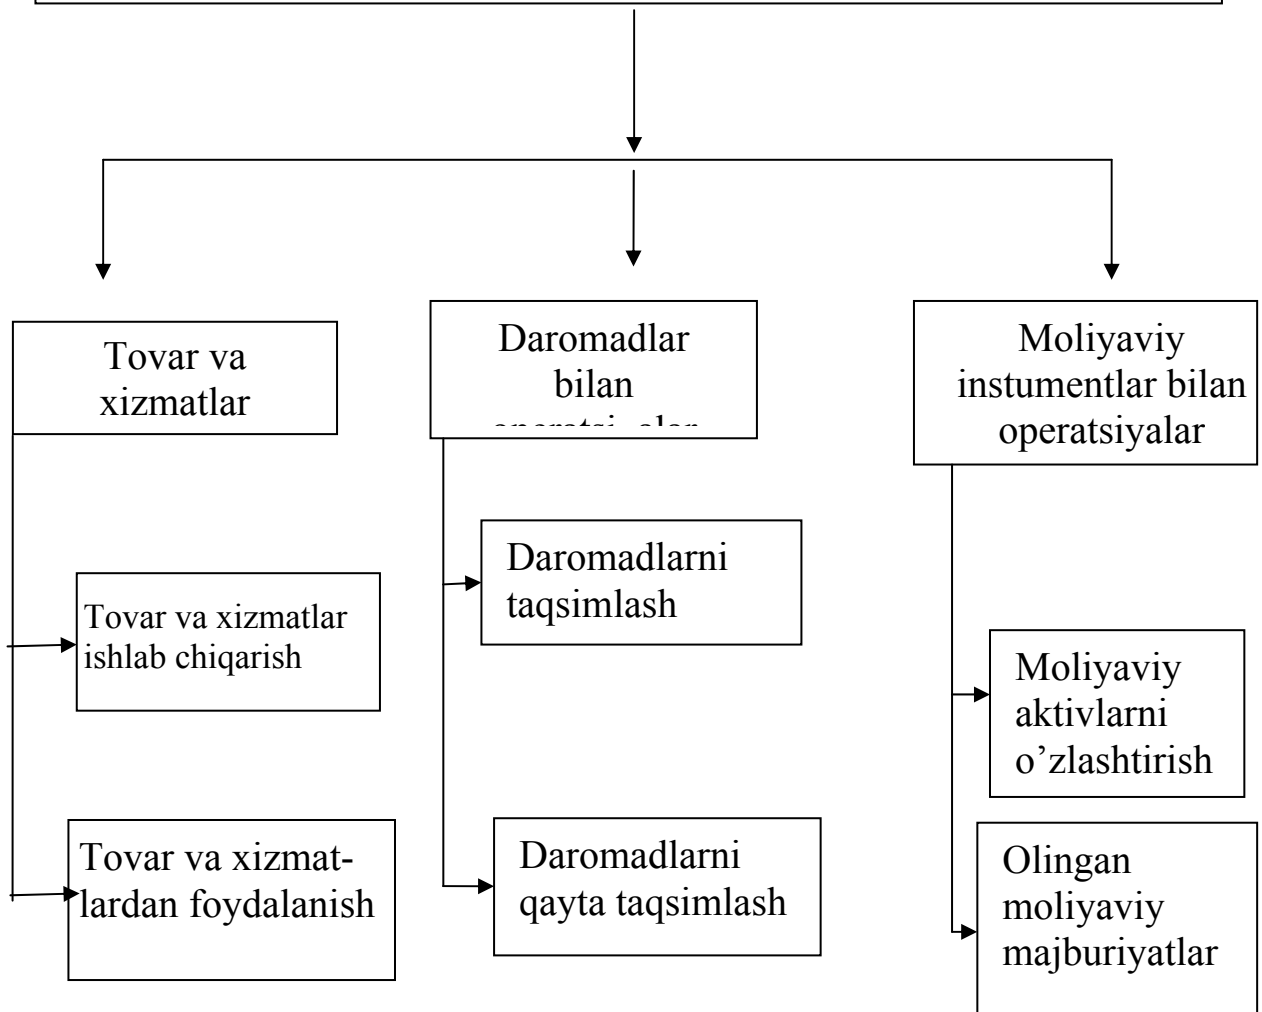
Tovar va xizmatlar

Daromadlar bilan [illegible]

Moliyaviy instumentlar bilan operatsiyalar

Tovar va xizmatlar ishlab chiqarish

Tovar va xizmatlardan foydalanish

Daromadlarni taqsimlash

Daromadlarni qayta taqsimlash

Moliyaviy aktivlarni o'zlashtirish

Olingan moliyaviy majburiyatlar